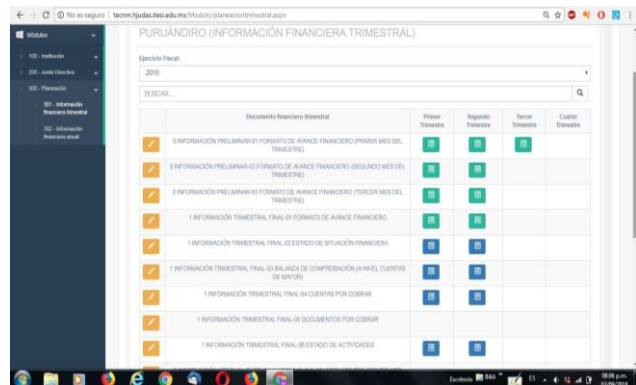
← → C ⓘ No es seguro | tecnm.hjudas.itesi.edu.mx/Modulo/planeaciontrimestral.aspx

Módulos
100 - Institución
200 - Junta Directiva
300 - Planeación
301 - Información financiera trimestral
302 - Información financiera anual

PURUÁNDIRO (INFORMACIÓN FINANCIERA TRIMESTRAL)

Ejercicio Fiscal:
2018

BUSCAR...

| | Documento financiero trimestral | Primer Trimestre | Segundo Trimestre | Tercer Trimestre | Cuarto Trimestre |
|---|---|---|---|---|---|
| | 0 INFORMACIÓN PRELIMINAR-01 FORMATO DE AVANCE FINANCIERO (PRIMER MES DEL TRIMESTRE) | | | | |
| | 0 INFORMACIÓN PRELIMINAR-02 FORMATO DE AVANCE FINANCIERO (SEGUNDO MES DEL TRIMESTRE) | | | | |
| | 0 INFORMACIÓN PRELIMINAR-03 FORMATO DE AVANCE FINANCIERO (TERCER MES DEL TRIMESTRE) | | | | |
| | 1 INFORMACIÓN TRIMESTRAL FINAL-01 FORMATO DE AVANCE FINANCIERO | | | | |
| | 1 INFORMACIÓN TRIMESTRAL FINAL-02 ESTADO DE SITUACIÓN FINANCIERA | | | | |
| | 1 INFORMACIÓN TRIMESTRAL FINAL-03 BALANZA DE COMPROBACIÓN (A NIVEL CUENTAS DE MAYOR) | | | | |
| | 1 INFORMACIÓN TRIMESTRAL FINAL-04 CUENTAS POR COBRAR | | | | |
| | 1 INFORMACIÓN TRIMESTRAL FINAL-05 DOCUMENTOS POR COBRAR | | | | |
| | 1 INFORMACIÓN TRIMESTRAL FINAL-06 ESTADO DE ACTIVIDADES | | | | |

Escritorio
08:06 p.m.
03/09/2018